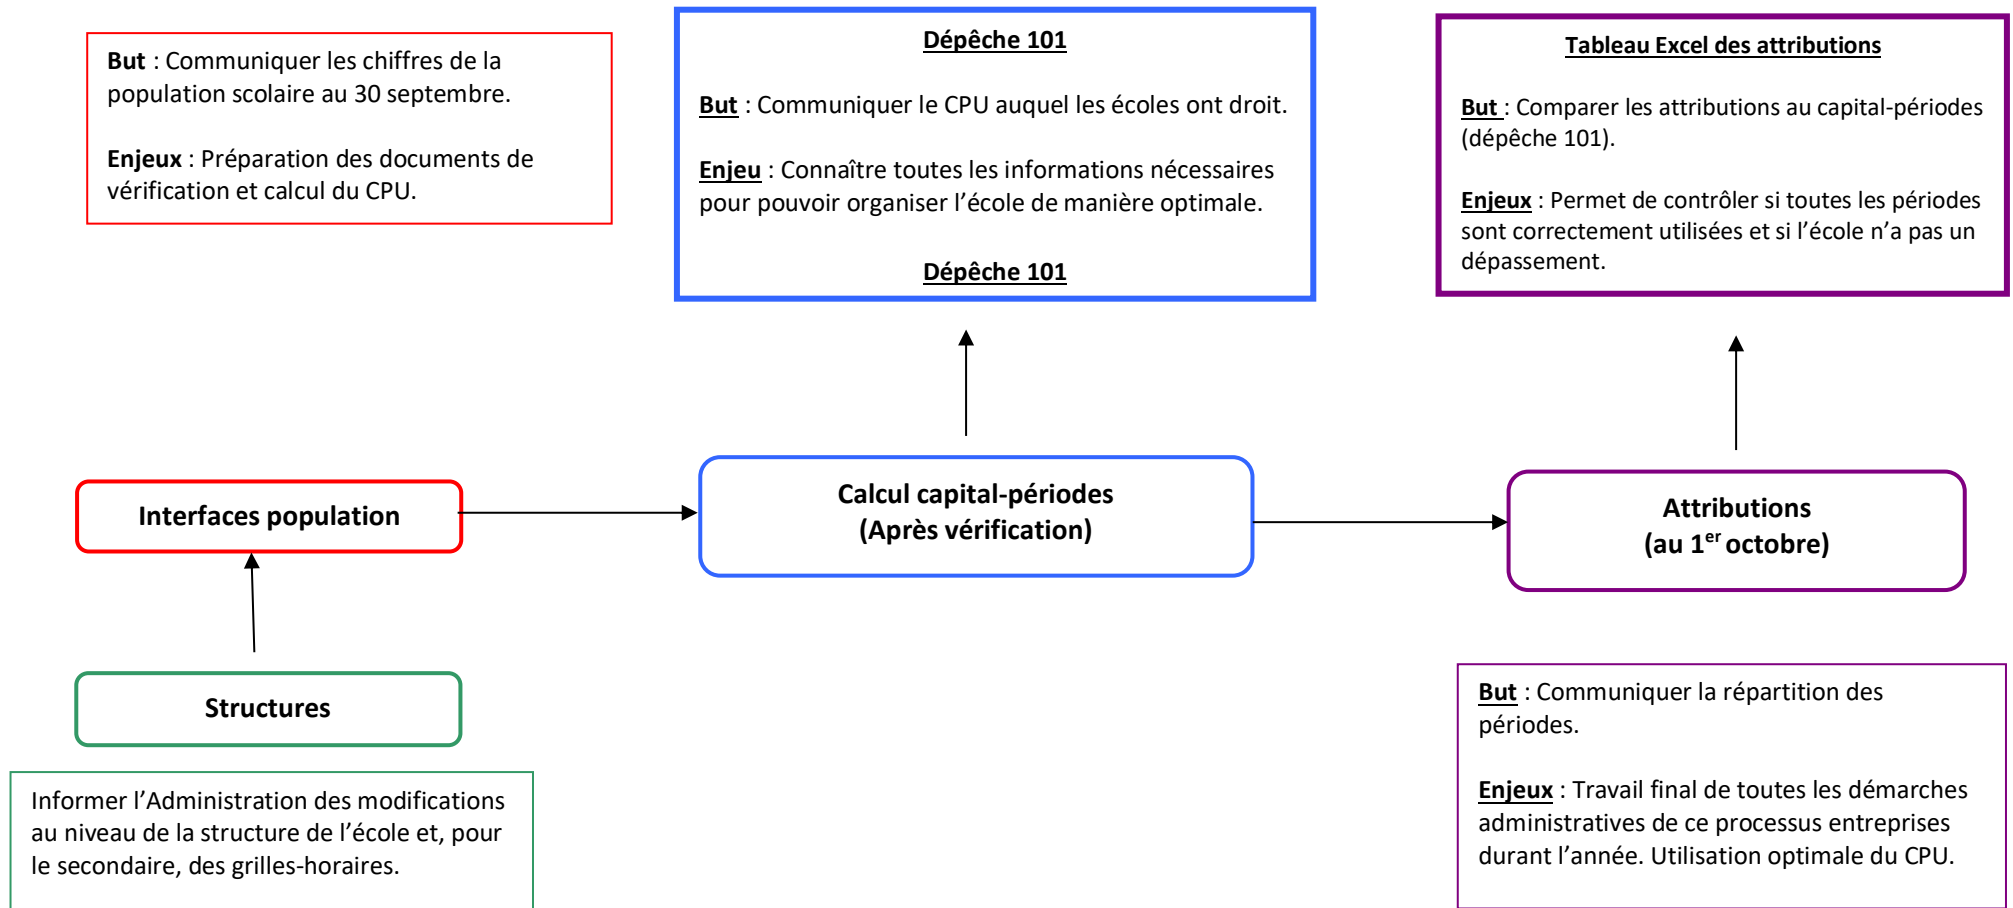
**But** : Communiquer les chiffres de la population scolaire au 30 septembre.

**Enjeux** : Préparation des documents de vérification et calcul du CPU.

Dépêche 101

But : Communiquer le CPU auquel les écoles ont droit.

Enjeu : Connaître toutes les informations nécessaires pour pouvoir organiser l'école de manière optimale.

Dépêche 101

Tableau Excel des attributions

But : Comparer les attributions au capital-périodes (dépêche 101).

Enjeux : Permet de contrôler si toutes les périodes sont correctement utilisées et si l'école n'a pas un dépassement.

Interfaces population

Calcul capital-périodes
(Après vérification)

Attributions
(au $1^{er}$ octobre)

Structures

Informer l'Administration des modifications au niveau de la structure de l'école et, pour le secondaire, des grilles-horaires.

But : Communiquer la répartition des périodes.

Enjeux : Travail final de toutes les démarches administratives de ce processus entreprises durant l'année. Utilisation optimale du CPU.